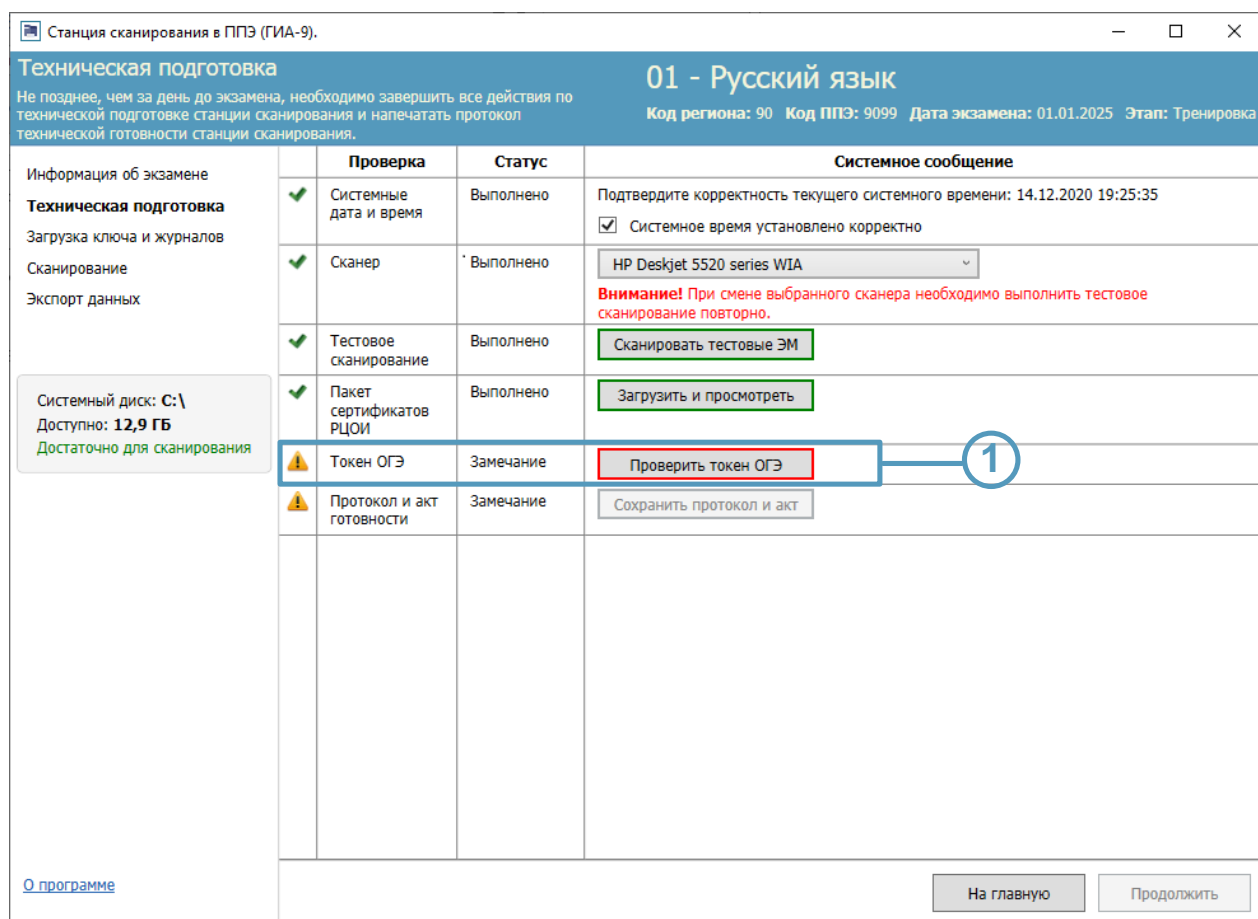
Станция сканирования в ППЭ (ГИА-9).

Техническая подготовка
Не позднее, чем за день до экзамена, необходимо завершить все действия по технической подготовке станции сканирования и напечатать протокол технической готовности станции сканирования.

01 - Русский язык
Код региона: 90 Код ППЭ: 9099 Дата экзамена: 01.01.2025 Этап: Тренировка

Информация об экзамене
Техническая подготовка
Загрузка ключа и журналов
Сканирование
Экспорт данных

Системный диск: C:\
Доступно: 12,9 ГБ
Достаточно для сканирования

| | Проверка | Статус | Системное сообщение |
|---|---|---|---|
| | Системные дата и время | Выполнено | Подтвердите корректность текущего системного времени: 14.12.2020 19:25:35 Системное время установлено корректно |
| | Сканер | Выполнено | HP Deskjet 5520 series WIA Внимание! При смене выбранного сканера необходимо выполнить тестовое сканирование повторно. |
| | Тестовое сканирование | Выполнено | Сканировать тестовые ЭМ |
| | Пакет сертификатов РЦОИ | Выполнено | Загрузить и просмотреть |
| | Токен ОГЭ | Замечание | Проверить токен ОГЭ |
| | Протокол и акт готовности | Замечание | Сохранить протокол и акт |

1

О программе

На главную
Продолжить